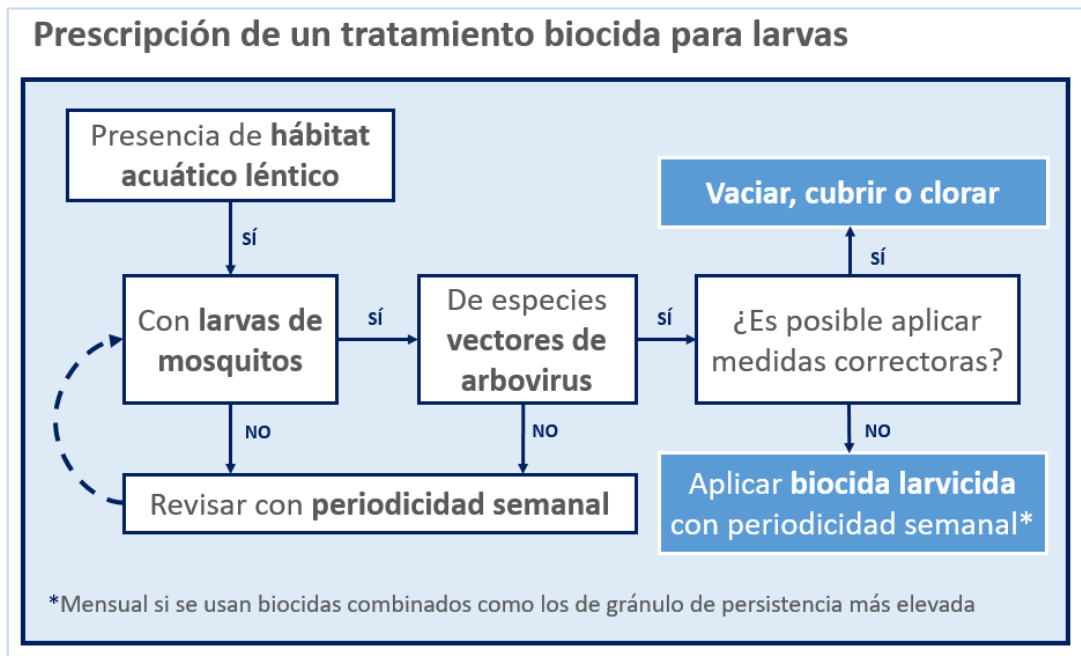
Prescripción de un tratamiento biocida para larvas

Presencia de **hábitat acuático léntico**

SÍ

Con **larvas de mosquitos**

SÍ

De especies **vectores de arbovirus**

SÍ

¿Es posible aplicar medidas correctoras?

SÍ

**Vaciar, cubrir o clorar**

NO

NO

Revisar con **periodicidad semanal**

NO

Aplicar **biocida larvicida** con periodicidad semanal*

*Mensual si se usan biocidas combinados como los de gránulo de persistencia más elevada